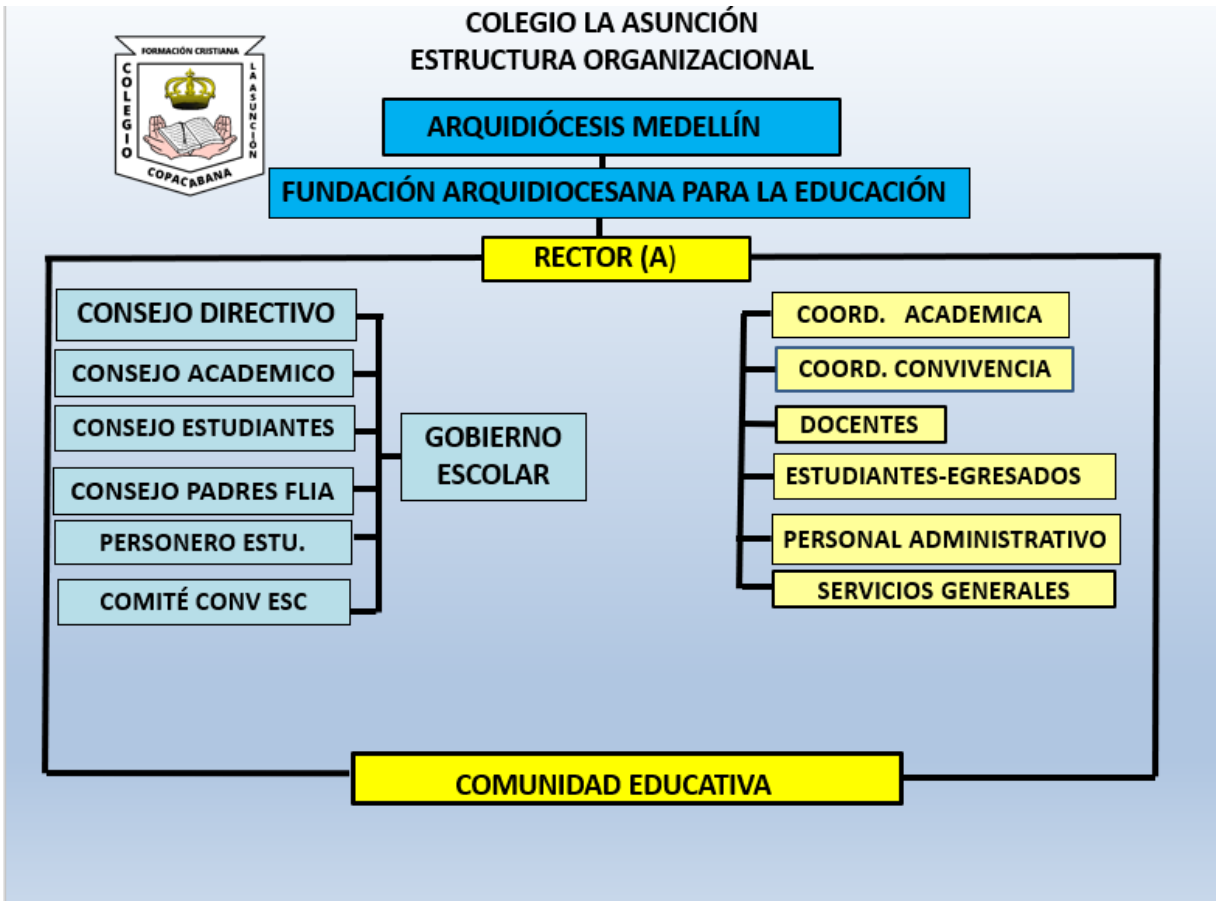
FORMACIÓN CRISTIANA
COLEGIO
LA ASUNCIÓN
COPACABANA

COLEGIO LA ASUNCIÓN
ESTRUCTURA ORGANIZACIONAL

ARQUIDIÓCESIS MEDELLÍN

FUNDACIÓN ARQUIDIOCESANA PARA LA EDUCACIÓN

RECTOR (A)

CONSEJO DIRECTIVO

CONSEJO ACADEMICO

CONSEJO ESTUDIANTES

CONSEJO PADRES FLIA

PERSONERO ESTU.

COMITÉ CONV ESC

GOBIERNO ESCOLAR

COORD. ACADEMICA

COORD. CONVIVENCIA

DOCENTES

ESTUDIANTES-EGRESADOS

PERSONAL ADMINISTRATIVO

SERVICIOS GENERALES

COMUNIDAD EDUCATIVA